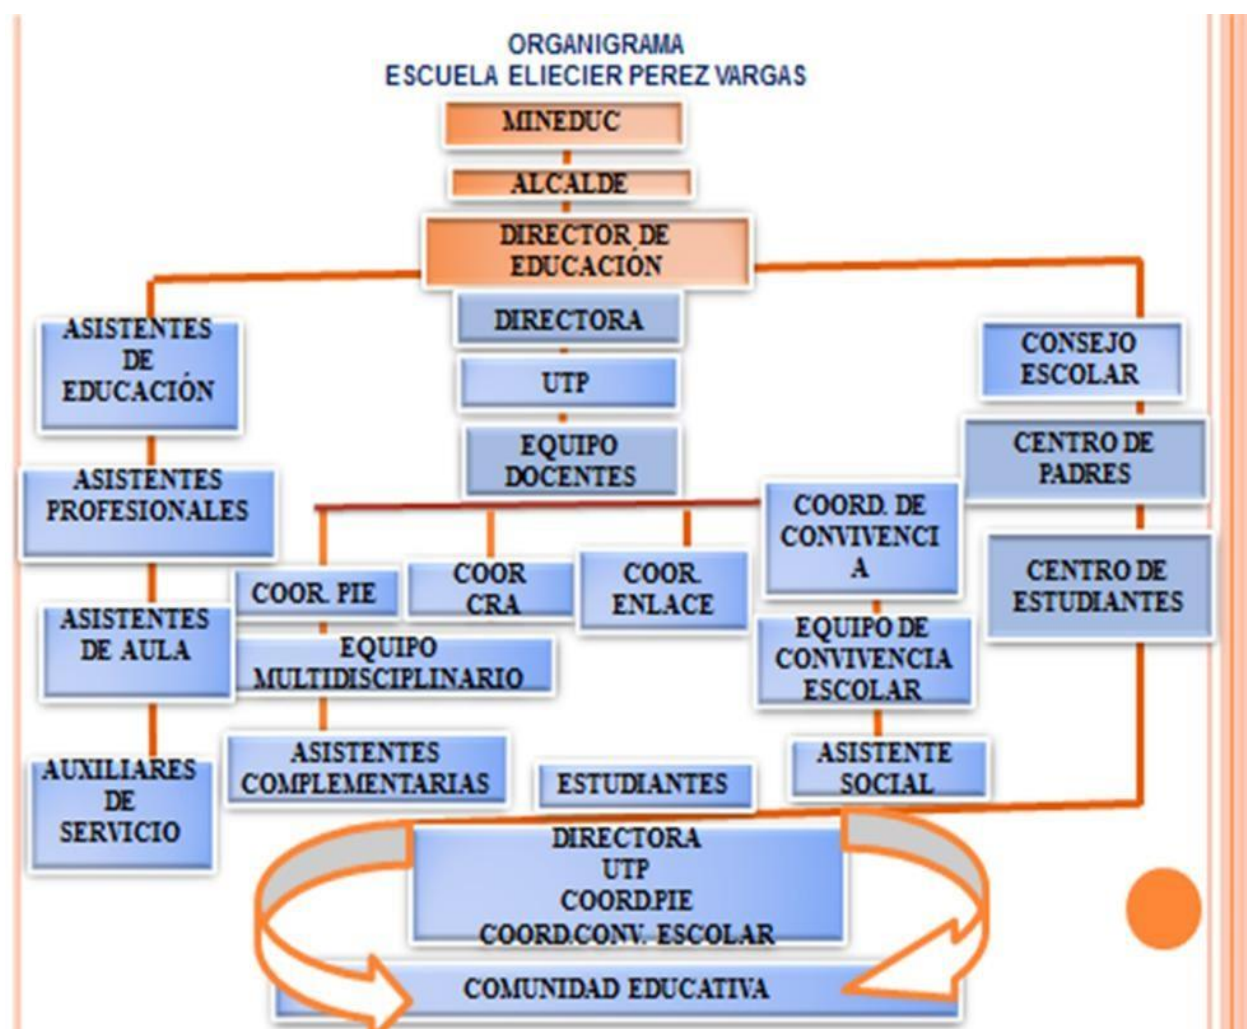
ORGANIGRAMA
ESCUELA ELIECIER PEREZ VARGAS

MINEDUC

ALCALDE

DIRECTOR DE EDUCACIÓN

ASISTENTES DE EDUCACIÓN

DIRECTORA

UTP

EQUIPO DOCENTES

CONSEJO ESCOLAR

CENTRO DE PADRES

ASISTENTES PROFESIONALES

COORD. DE CONVIVENCI A

CENTRO DE ESTUDIANTES

COOR. PIE

COOR CRA

COOR. ENLACE

ASISTENTES DE AULA

EQUIPO MULTIDISCIPLINARIO

EQUIPO DE CONVIVENCIA ESCOLAR

AUXILIARES DE SERVICIO

ASISTENTES COMPLEMENTARIAS

ESTUDIANTES

ASISTENTE SOCIAL

DIRECTORA
UTP
COORD.PIE
COORD.CONV. ESCOLAR

COMUNIDAD EDUCATIVA